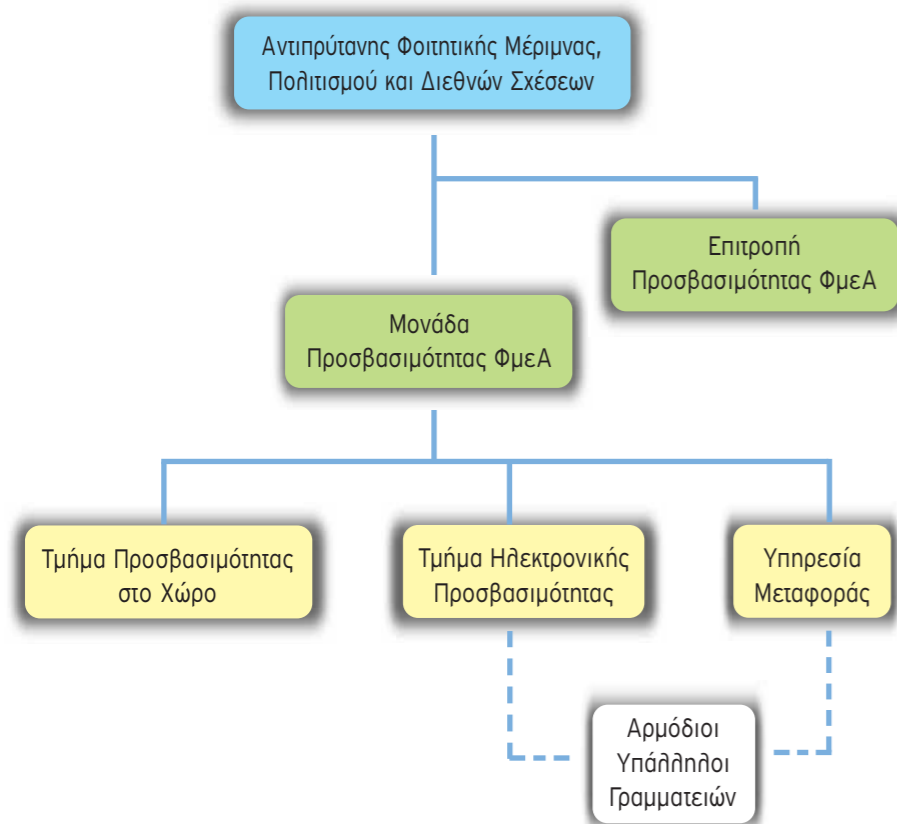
Αντιπρύτανης Φοιτητικής Μέριμνας, Πολιτισμού και Διεθνών Σχέσεων

Επιτροπή Προσβασιμότητας ΦμεΑ

Μονάδα Προσβασιμότητας ΦμεΑ

Τμήμα Προσβασιμότητας στο Χώρο

Τμήμα Ηλεκτρονικής Προσβασιμότητας

Υπηρεσία Μεταφοράς

Αρμόδιοι Υπάλληλοι Γραμματειών